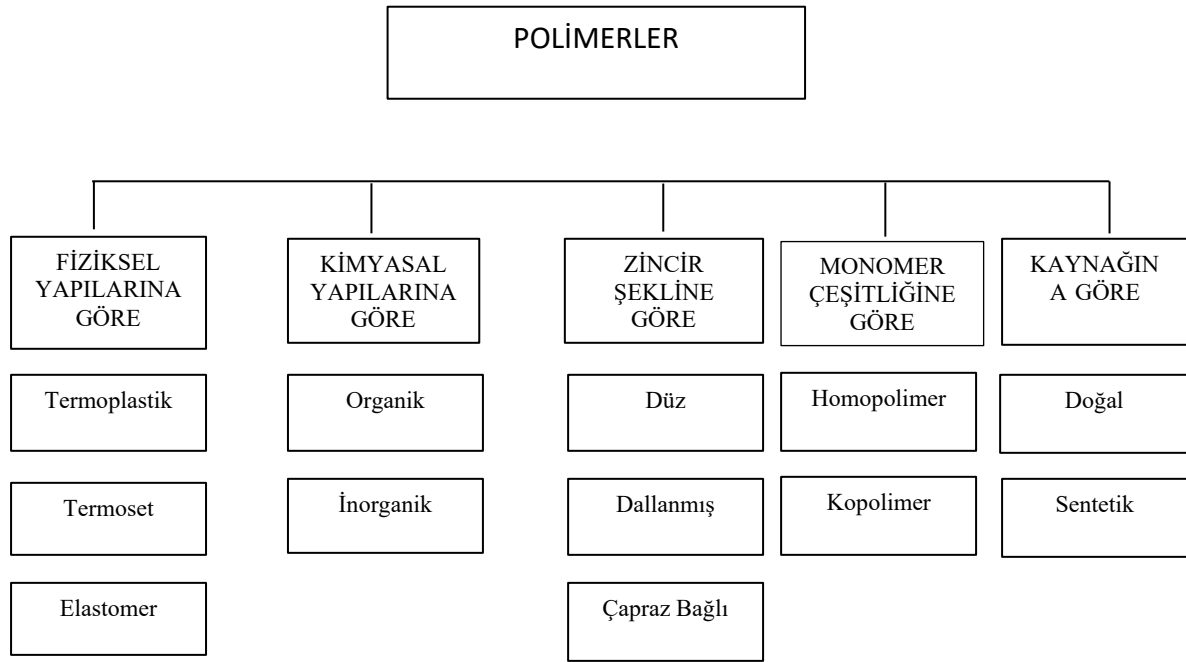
POLİMERLER

FİZİKSEL YAPILARINA GÖRE

Termoplastik

Termoset

Elastomer

KİMYASAL YAPILARINA GÖRE

Organik

İnorganik

ZİNCİR ŞEKLİNE GÖRE

Düz

Dallanmış

Çapraz Bağlı

MONOMER ÇEŞİTLİĞİNE GÖRE

Homopolimer

Kopolimer

KAYNAĞIN A GÖRE

Doğal

Sentetik